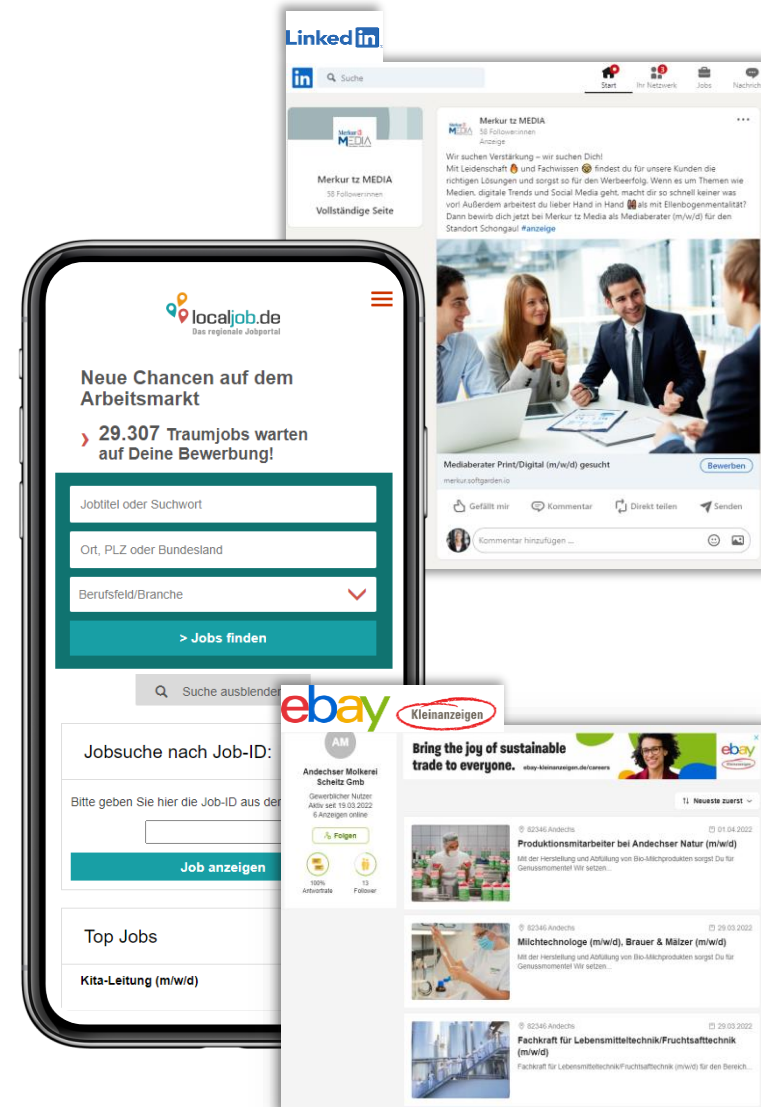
LinkedIn

Suche

Start Ihr Netzwerk Jobs Nachrich

Merkur tz MEDIA

Merkur tz MEDIA
58 Followerinnen
Vollständige Seite

Merkur tz MEDIA
58 Followerinnen
Anzeige

Wir suchen Verstärkung – wir suchen Dich!
Mit Leidenschaft und Fachwissen findest du für unsere Kunden die richtigen Lösungen und sorgst so für den Werbeerfolg. Wenn es um Themen wie Medien, digitale Trends und Social Media geht, macht dir so schnell keiner was vor! Außerdem arbeitest du lieber Hand in Hand als mit Ellenbogenmentalität? Dann bewirb dich jetzt bei Merkur tz Media als Mediaberater (m/w/d) für den Standort Schongau! #anzeige

Mediaberater Print/Digital (m/w/d) gesucht
merkur.softgarden.io
Bewerben

Gefällt mir Kommentar Direkt teilen Senden

Kommentar hinzufügen ...

localjob.de
Das regionale Jobportal

Neue Chancen auf dem Arbeitsmarkt

› 29.307 Traumjobs warten auf Deine Bewerbung!

Jobtitel oder Suchwort

Ort, PLZ oder Bundesland

Berufsfeld/Branche

> Jobs finden

Suche ausblenden

Jobsuche nach Job-ID:

Bitte geben Sie hier die Job-ID aus der

Job anzeigen

Top Jobs

Kita-Leitung (m/w/d)

ebay Kleinanzeigen

AM
Andechser Molkerei Scheitz Gmb
Gewerblicher Nutzer
Aktiv seit 19.03.2022
6 Anzeigen online
Folgen
100% Antwortrate
13 Follower

Bring the joy of sustainable trade to everyone. ebay-kleinanzeigen.de/careers
ebay Kleinanzeigen

Neueste zuerst

82346 Andechs 01.04.2022
Produktionsmitarbeiter bei Andechser Natur (m/w/d)
Mit der Herstellung und Abfüllung von Bio-Milchprodukten sorgst Du für Genussmomente! Wir setzen...

82346 Andechs 29.03.2022
Milchtechnologe (m/w/d), Brauer & Mälzer (m/w/d)
Mit der Herstellung und Abfüllung von Bio-Milchprodukten sorgst Du für Genussmomente! Wir setzen...

82346 Andechs 29.03.2022
Fachkraft für Lebensmitteltechnik/Fruchtsafttechnik (m/w/d)
Fachkraft für Lebensmitteltechnik/Fruchtsafttechnik (m/w/d) für den Bereich...